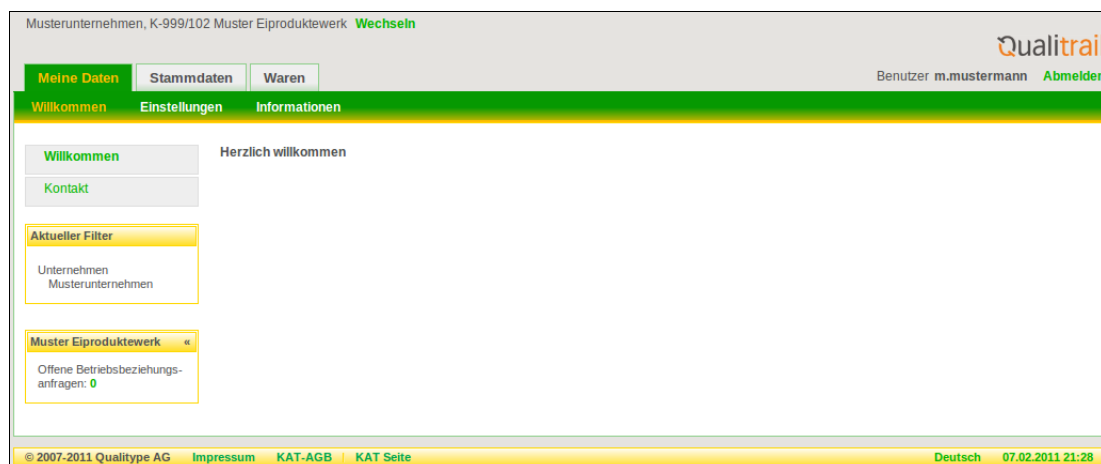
Musterunternehmen, K-999/102 Muster Eiproduktewerk Wechseln

Qualitrai

Meine Daten Stammdaten Waren

Benutzer m.mustermann Abmelder

Willkommen Einstellungen Informationen

Willkommen

Kontakt

Herzlich willkommen

Aktueller Filter

Unternehmen
Musterunternehmen

Muster Eiproduktewerk «

Offene Betriebsbeziehungsanfragen: 0

© 2007-2011 Qualitype AG Impressum KAT-AGB | KAT Seite Deutsch 07.02.2011 21:28